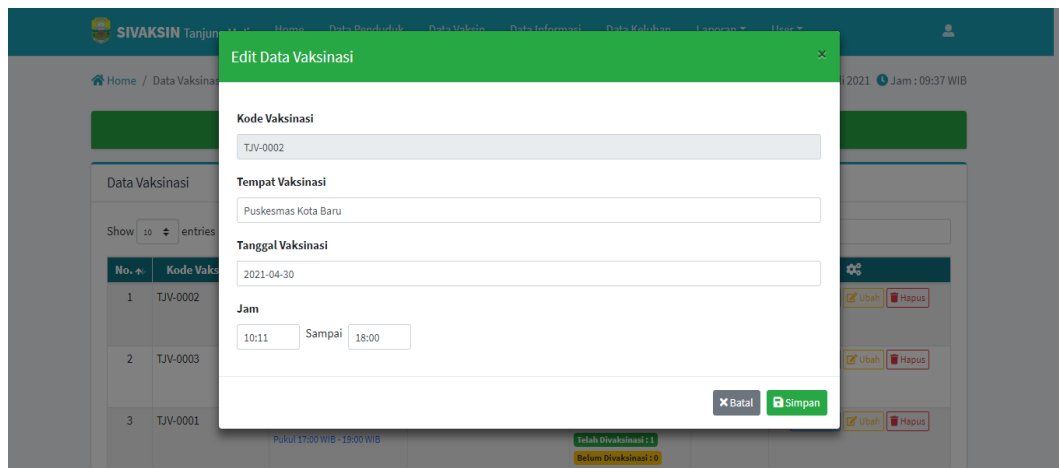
SIVAKSIN Tanjung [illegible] Home Data Penduduk Data Vaksin Data Informasi Data Keluhan Laporan ▾ User ▾

Home / Data Vaksinasi

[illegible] 2021 Jam : 09:37 WIB

Data Vaksinasi

Show 10 entries

| No. | Kode Vaks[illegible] | | |
|---|---|---|---|
| 1 | TJV-0002 | | Ubah Hapus |
| 2 | TJV-0003 | | Ubah Hapus |
| 3 | TJV-0001 | Pukul 17:00 WIB - 19:00 WIB | Telah Divaksinasi : 1 Belum Divaksinasi : 0 | Ubah Hapus |

Edit Data Vaksinasi ×

Kode Vaksinasi

TJV-0002

Tempat Vaksinasi

Puskesmas Kota Baru

Tanggal Vaksinasi

2021-04-30

Jam

10:11 Sampai 18:00

Batal Simpan